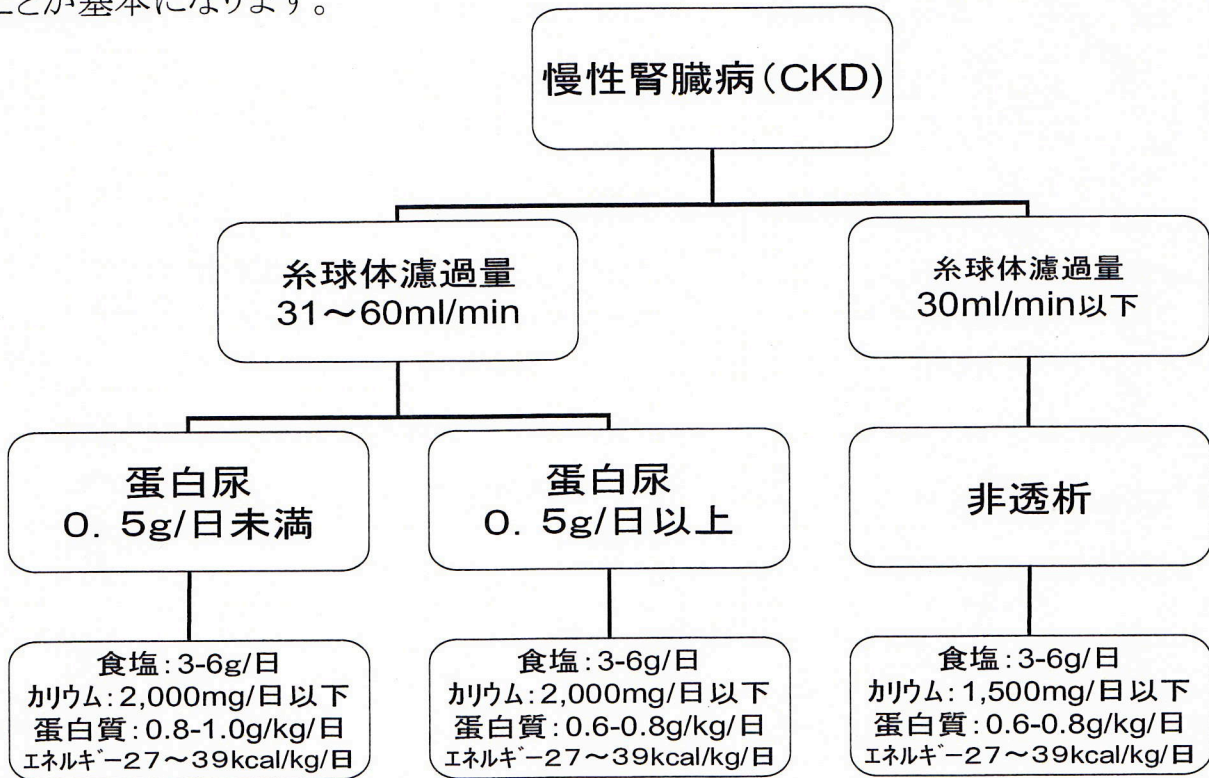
ことが基本になります。

慢性腎臓病(CKD)

糸球体濾過量
31～60ml/min

糸球体濾過量
30ml/min以下

蛋白尿
0. 5g/日未満

蛋白尿
0. 5g/日以上

非透析

食塩:3-6g/日
ｶﾘｳﾑ:2,000mg/日以下
蛋白質:0.8-1.0g/kg/日
ｴﾈﾙｷﾞｰ27～39kcal/kg/日

食塩:3-6g/日
ｶﾘｳﾑ:2,000mg/日以下
蛋白質:0.6-0.8g/kg/日
ｴﾈﾙｷﾞｰ27～39kcal/kg/日

食塩:3-6g/日
ｶﾘｳﾑ:1,500mg/日以下
蛋白質:0.6-0.8g/kg/日
ｴﾈﾙｷﾞｰ27～39kcal/kg/日